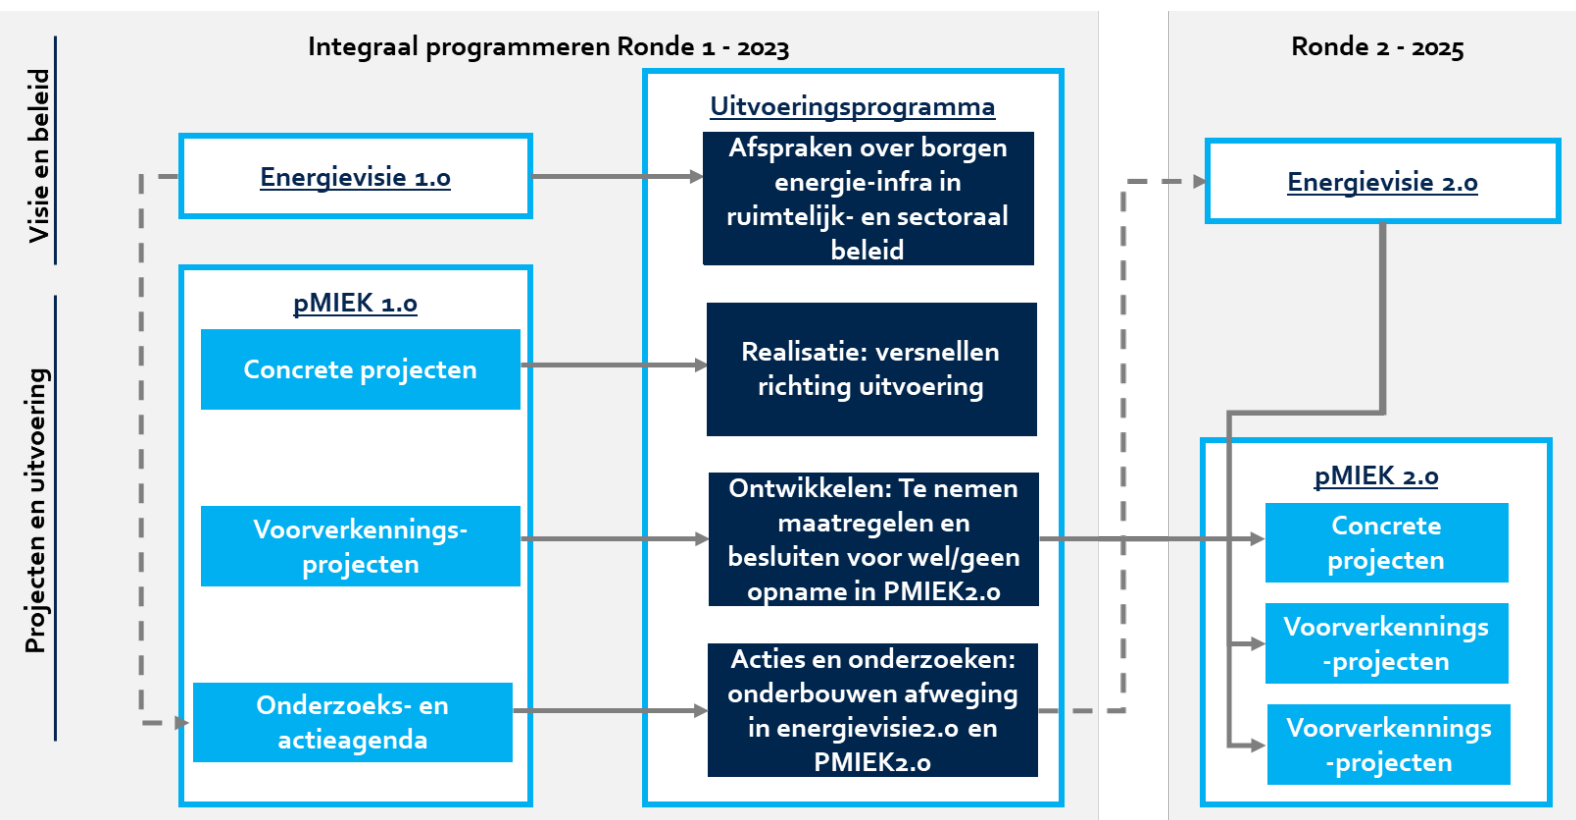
Visie en beleid

Projecten en uitvoering

Integraal programmeren Ronde 1 - 2023

Ronde 2 - 2025

Energievisie 1.0

pMIEK 1.0

Concrete projecten

Voorverkennings-projecten

Onderzoeks- en actieagenda

Uitvoeringsprogramma

Afspraken over borgen energie-infra in ruimtelijk- en sectoraal beleid

Realisatie: versnellen richting uitvoering

Ontwikkelen: Te nemen maatregelen en besluiten voor wel/geen opname in PMIEK2.0

Acties en onderzoeken: onderbouwen afweging in energievisie2.0 en PMIEK2.0

Energievisie 2.0

pMIEK 2.0

Concrete projecten

Voorverkennings -projecten

Voorverkennings -projecten